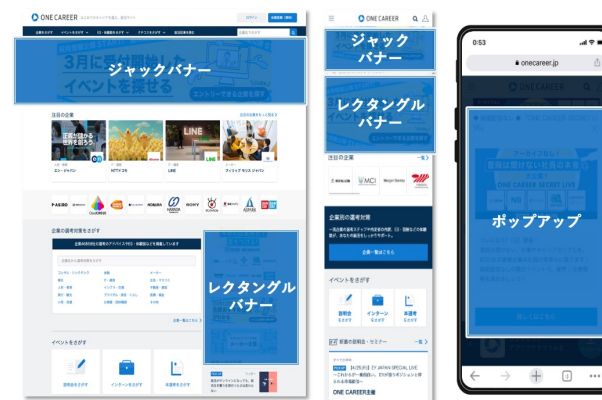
ONE CAREER

ジャックバナー

3月に開催
イベントを探せる

注目の企業

LINE

レクタングル
バナー

イベントを探す

ONE CAREER

ジャック
バナー

レクタングル
バナー

注目の企業

企業別の選考対策

イベントを探す

説明会
インターン
本選考

ONE CAREER主催

0:53

onecareer.jp

ポップアップ

ONE CAREER SECRET LIVE